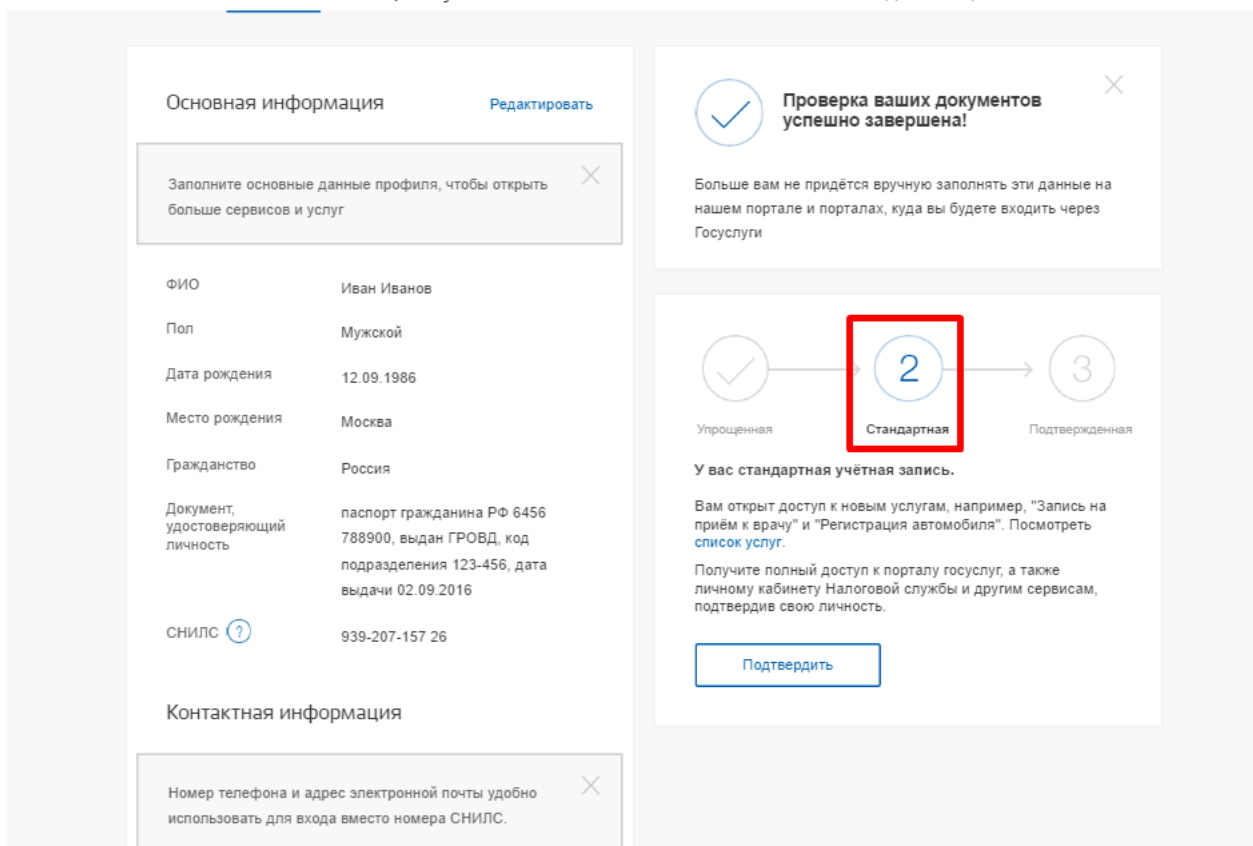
Основная информация

Редактировать

Заполните основные данные профиля, чтобы открыть больше сервисов и услуг

| | |
|---|---|
| ФИО | Иван Иванов |
| Пол | Мужской |
| Дата рождения | 12.09.1986 |
| Место рождения | Москва |
| Гражданство | Россия |
| Документ, удостоверяющий личность | паспорт гражданина РФ 6456 788900, выдан ГРОВД, код подразделения 123-456, дата выдачи 02.09.2016 |
| СНИЛС ? | 939-207-157 26 |

Контактная информация

Номер телефона и адрес электронной почты удобно использовать для входа вместо номера СНИЛС.

Проверка ваших документов успешно завершена!

Больше вам не придётся вручную заполнять эти данные на нашем портале и порталах, куда вы будете входить через Госуслуги

2

3

Упрощенная

Стандартная

Подтвержденная

У вас стандартная учётная запись.

Вам открыт доступ к новым услугам, например, "Запись на приём к врачу" и "Регистрация автомобиля". Посмотреть список услуг.

Получите полный доступ к порталу госуслуг, а также личному кабинету Налоговой службы и другим сервисам, подтвердив свою личность.

Подтвердить